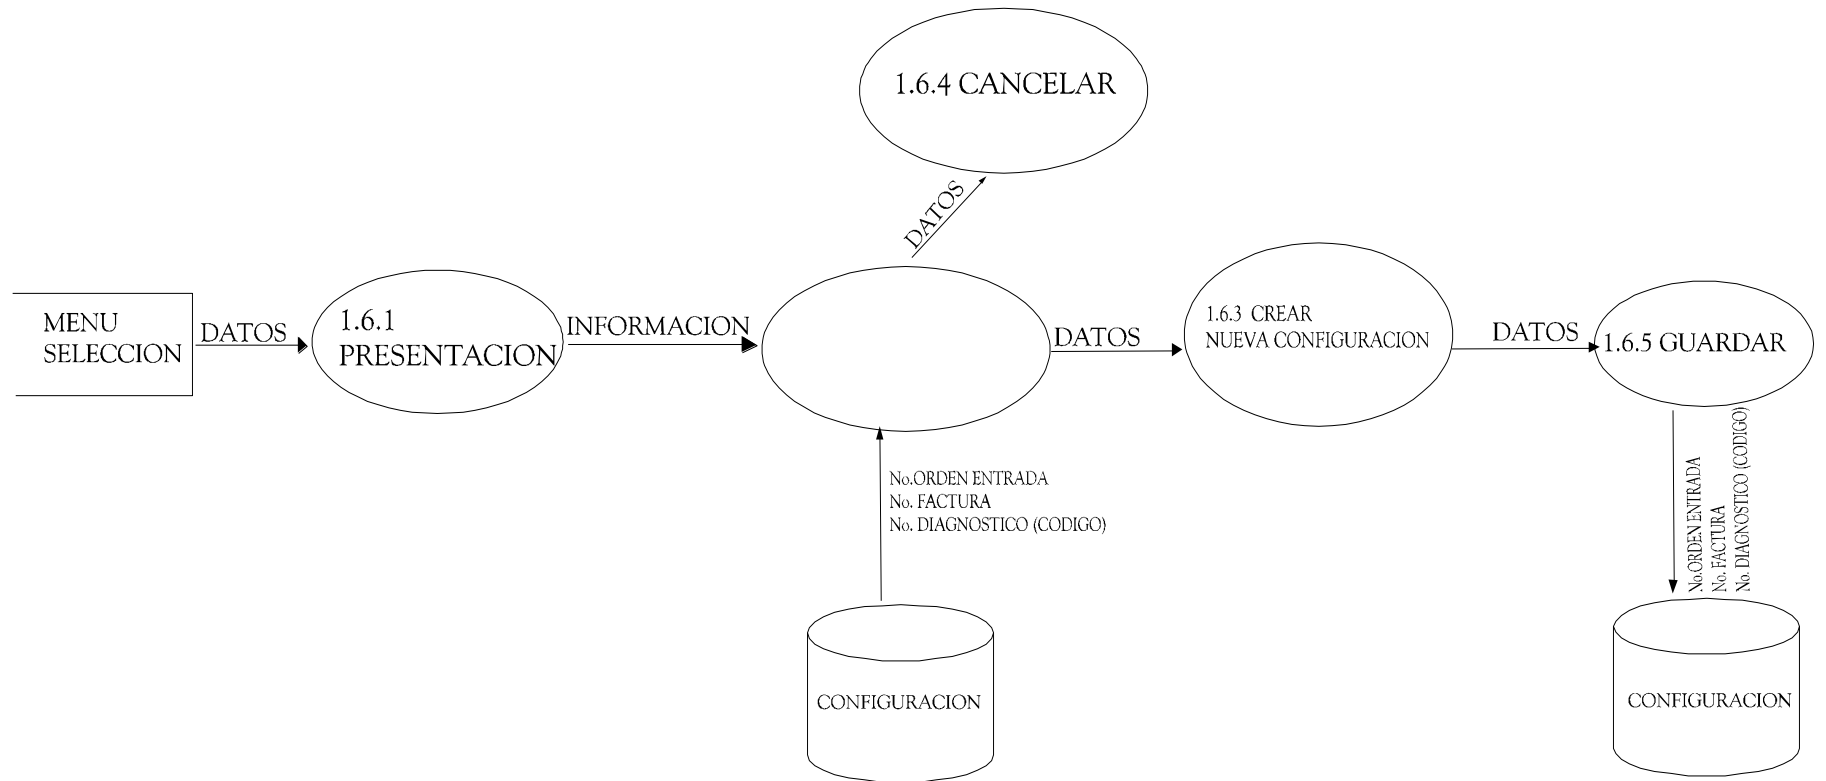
1.6.4 CANCELAR

DATOS

MENU SELECCION

DATOS

1.6.1 PRESENTACION

INFORMACION

DATOS

1.6.3 CREAR NUEVA CONFIGURACION

DATOS

1.6.5 GUARDAR

No.ORDEN ENTRADA
No. FACTURA
No. DIAGNOSTICO (CODIGO)

No.ORDEN ENTRADA
No. FACTURA
No. DIAGNOSTICO (CODIGO)

CONFIGURACION

CONFIGURACION